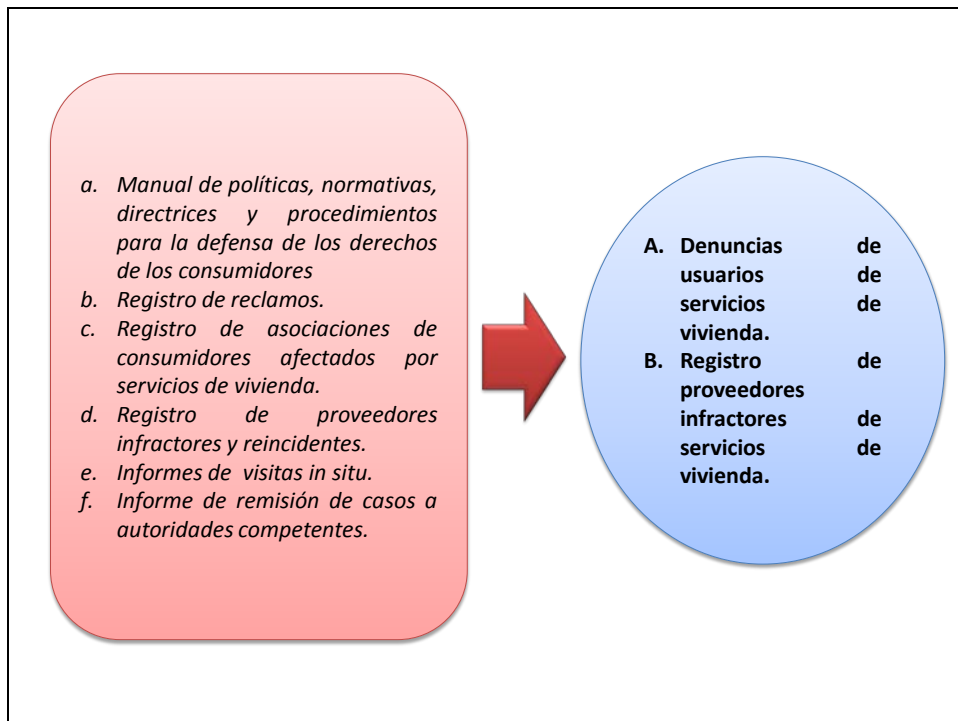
a. Manual de políticas, normativas, directrices y procedimientos para la defensa de los derechos de los consumidores
b. Registro de reclamos.
c. Registro de asociaciones de consumidores afectados por servicios de vivienda.
d. Registro de proveedores infractores y reincidentes.
e. Informes de visitas in situ.
f. Informe de remisión de casos a autoridades competentes.

A. Denuncias de usuarios de servicios de vivienda.
B. Registro de proveedores infractores de servicios de vivienda.